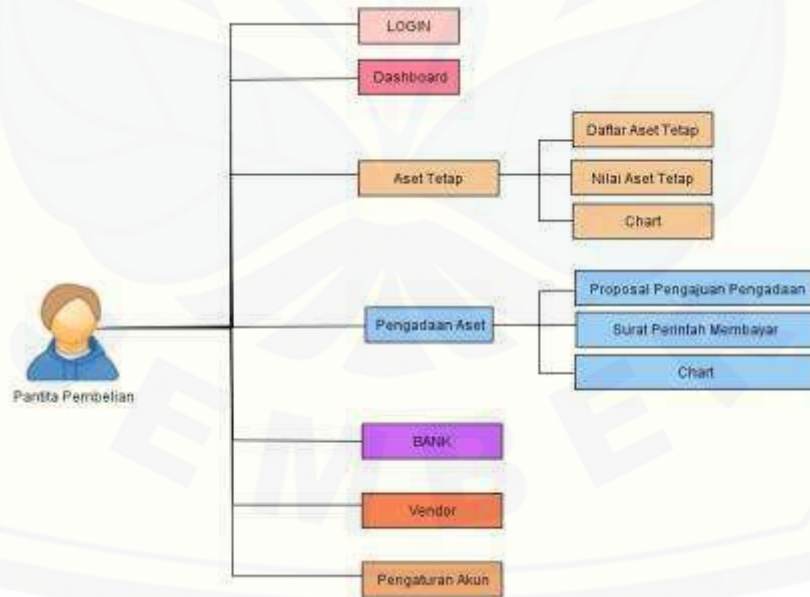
LOGIN

Dashboard

Aset Tetap

Daftar Aset Tetap

Nilai Aset Tetap

Chart

Pantita Pembelian

Pengadaan Aset

Proposal Pengajuan Pengadaan

Surat Perintah Membayar

Chart

BANK

Vendor

Pengaturan Akun